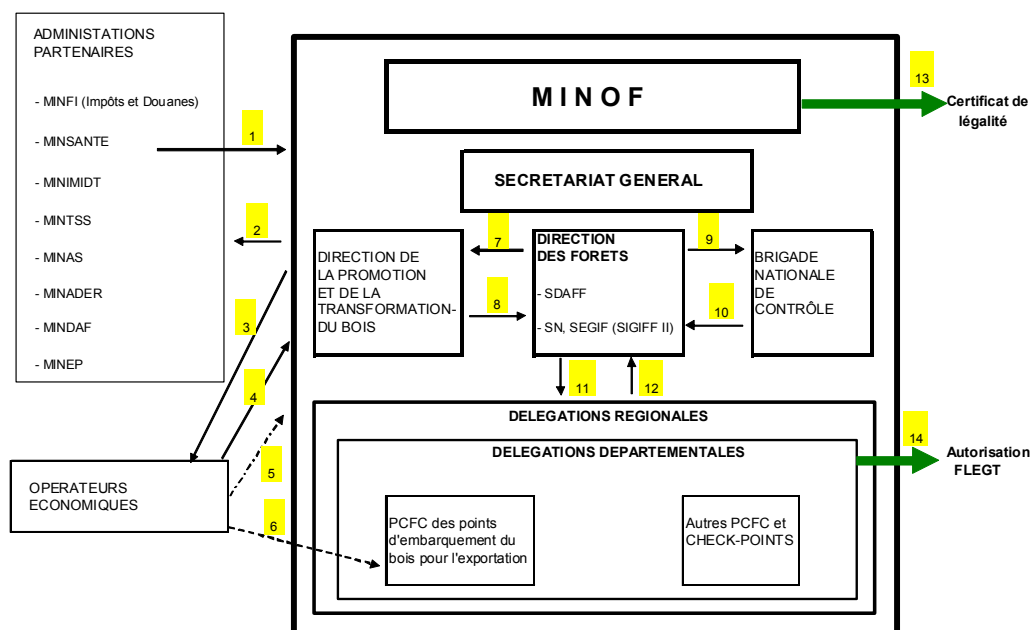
ADMINISTATIONS PARTENAIRES

- MINFI (Impôts et Douanes)

- MINSANTE

- MINIMIDT

- MINTSS

- MINAS

- MINADER

- MINDAF

- MINEP

1

2

3

4

5

6

OPERATEURS ECONOMIQUES

M I N O F

13

Certificat de légalité

SECRETARIAT GENERAL

7

9

DIRECTION DE LA PROMOTION ET DE LA TRANSFORMATION-DU BOIS

8

DIRECTION DES FORETS

- SDAFF

- SN, SEGIF (SIGIFF II)

10

BRIGADE NATIONALE DE CONTRÔLE

11

12

DELEGATIONS REGIONALES

14

DELEGATIONS DEPARTEMENTALES

Autorisation FLEGT

PCFC des points d'embarquement du bois pour l'exportation

Autres PCFC et CHECK-POINTS